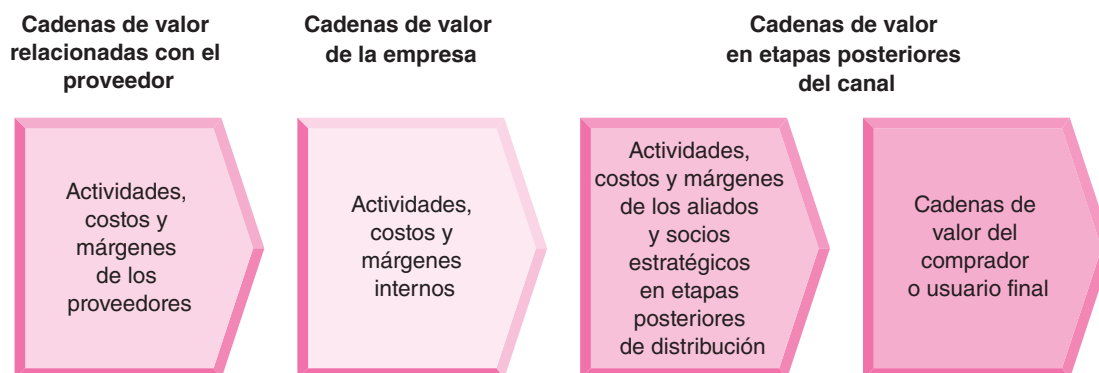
Cadenas de valor relacionadas con el proveedor

Cadenas de valor de la empresa

Cadenas de valor en etapas posteriores del canal

Actividades, costos y márgenes de los proveedores

Actividades, costos y márgenes internos

Actividades, costos y márgenes de los aliados y socios estratégicos en etapas posteriores de distribución

Cadenas de valor del comprador o usuario final